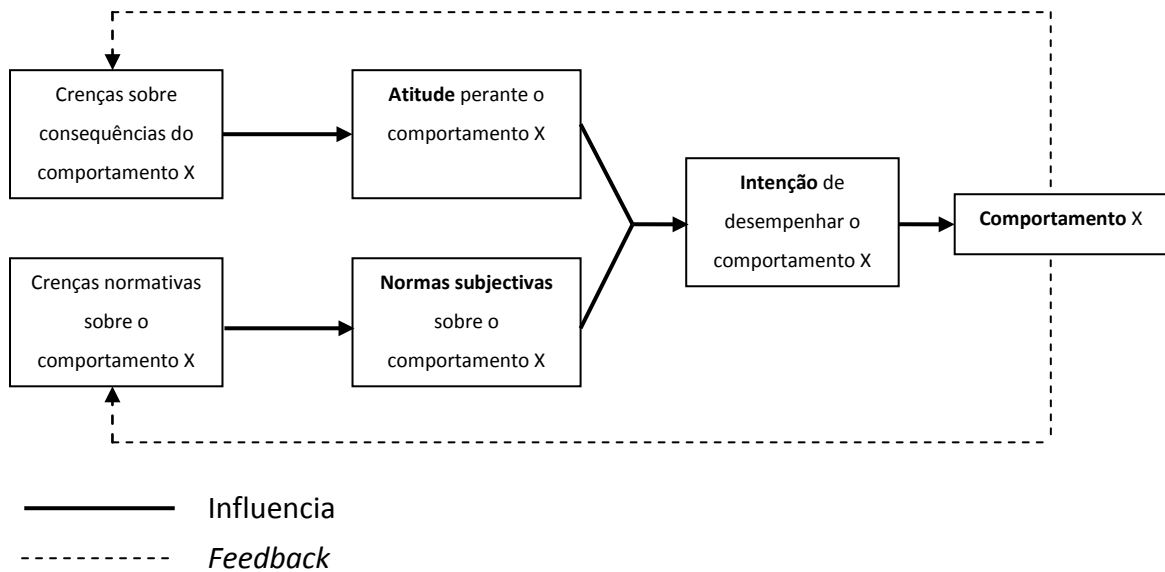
Crenças sobre consequências do comportamento X

Atitude perante o comportamento X

Intenção de desempenhar o comportamento X

Comportamento X

Crenças normativas sobre o comportamento X

Normas subjectivas sobre o comportamento X

Influencia

Feedback